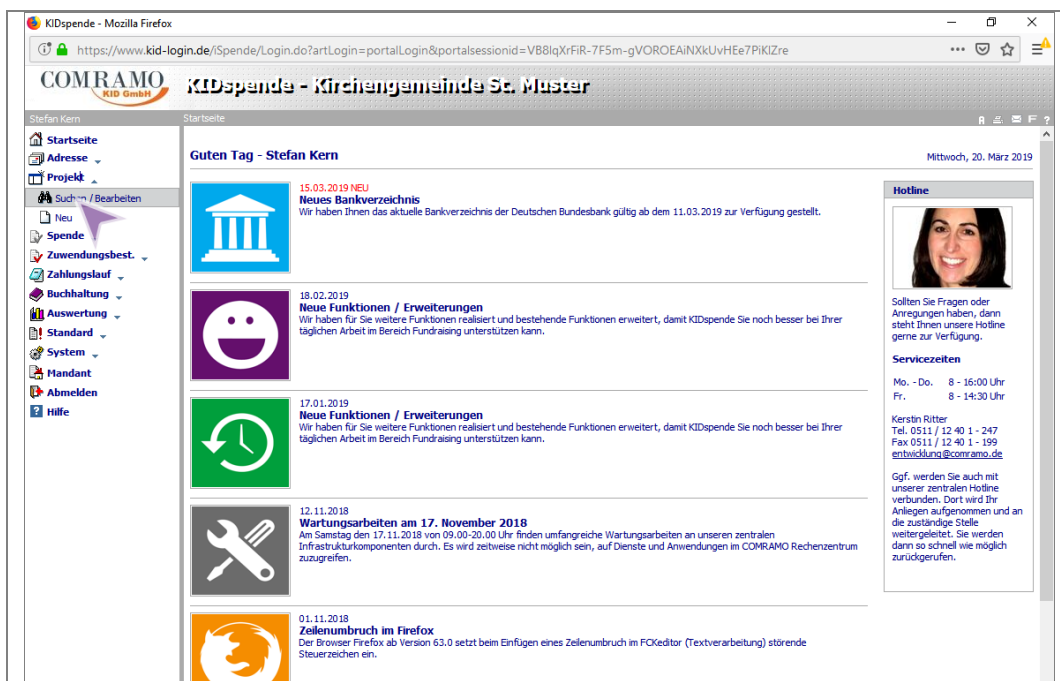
KIDspende - Mozilla Firefox

https://www.kid-login.de/iSpende/Login.do?artLogin=portalLogin&portalsessionid=VB8lqXrFiR-7F5m-gVOROEAiNXkUvHEe7PiKlZre

COMRAMO KID GmbH

KIDspende - Kirchengemeinde St. Muster

Stefan Kern

Startseite

Startseite
Adresse
Projekt
Suchen / Bearbeiten
Neu
Spende
Zuwendungsbest.
Zahlungslauf
Buchhaltung
Auswertung
Standard
System
Mandant
Abmelden
Hilfe

Guten Tag - Stefan Kern

Mittwoch, 20. März 2019

15.03.2019 NEU
Neues Bankverzeichnis
Wir haben Ihnen das aktuelle Bankverzeichnis der Deutschen Bundesbank gültig ab dem 11.03.2019 zur Verfügung gestellt.

18.02.2019
Neue Funktionen / Erweiterungen
Wir haben für Sie weitere Funktionen realisiert und bestehende Funktionen erweitert, damit KIDspende Sie noch besser bei Ihrer täglichen Arbeit im Bereich Fundraising unterstützen kann.

17.01.2019
Neue Funktionen / Erweiterungen
Wir haben für Sie weitere Funktionen realisiert und bestehende Funktionen erweitert, damit KIDspende Sie noch besser bei Ihrer täglichen Arbeit im Bereich Fundraising unterstützen kann.

12.11.2018
Wartungsarbeiten am 17. November 2018
Am Samstag den 17.11.2018 von 09.00-20.00 Uhr finden umfangreiche Wartungsarbeiten an unseren zentralen Infrastrukturkomponenten durch. Es wird zeitweise nicht möglich sein, auf Dienste und Anwendungen im COMRAMO Rechenzentrum zuzugreifen.

01.11.2018
Zeilenumbruch im Firefox
Der Browser Firefox ab Version 63.0 setzt beim Einfügen eines Zeilenumbruch im FCKeditor (Textverarbeitung) störende Steuerzeichen ein.

Hotline

Sollten Sie Fragen oder Anregungen haben, dann steht Ihnen unsere Hotline gerne zur Verfügung.

Servicezeiten

Mo. - Do. 8 - 16:00 Uhr
Fr. 8 - 14:30 Uhr

Kerstin Ritter
Tel. 0511 / 12 40 1 - 247
Fax 0511 / 12 40 1 - 199
entwicklung@comramo.de

Ggf. werden Sie auch mit unserer zentralen Hotline verbunden. Dort wird Ihr Anliegen aufgenommen und an die zuständige Stelle weitergeleitet. Sie werden dann so schnell wie möglich zurückgerufen.